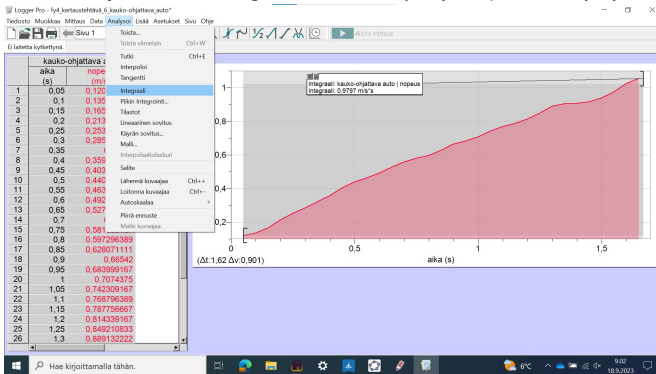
Logger Pro - fy4_kertaustehtävä_6_kauko-ohjattava_auto*

Tiedosto Muokkaa Mittaus Data Analysoi Lisää Asetukset Sivu Ohje

Sivu 1

Aloita mittaus

Ei laitetta kytkettynä

Toista...
Toista viimeisin Ctrl+W
Tutki Ctrl+E
Interpoloi
Tangentti
Integraali
Pilkin Integrointi...
Tilastot
Lineaarinen sovitus
Käyrän sovitus...
Malli...
Interpolaatiolaskuri
Selite
Lähennä kuvaajaa Ctrl++
Loitonna kuvaajaa Ctrl+-
Autoskaalaa
Piirrä ennuste
Mallin kuvaajaa

kauko-ohjattava a

| | aika (s) | nope (m/s) |
|---|---|---|
| 1 | 0,05 | 0,120 |
| 2 | 0,1 | 0,135 |
| 3 | 0,15 | 0,165 |
| 4 | 0,2 | 0,213 |
| 5 | 0,25 | 0,253 |
| 6 | 0,3 | 0,285 |
| 7 | 0,35 | 0 |
| 8 | 0,4 | 0,358 |
| 9 | 0,45 | 0,403 |
| 10 | 0,5 | 0,440 |
| 11 | 0,55 | 0,463 |
| 12 | 0,6 | 0,492 |
| 13 | 0,65 | 0,527 |
| 14 | 0,7 | 0 |
| 15 | 0,75 | 0,581 |
| 16 | 0,8 | 0,597296389 |
| 17 | 0,85 | 0,628071111 |
| 18 | 0,9 | 0,66542 |
| 19 | 0,95 | 0,683999167 |
| 20 | 1 | 0,7074375 |
| 21 | 1,05 | 0,742309167 |
| 22 | 1,1 | 0,768796389 |
| 23 | 1,15 | 0,787756667 |
| 24 | 1,2 | 0,814339167 |
| 25 | 1,25 | 0,849210833 |
| 26 | 1,3 | 0,889132222 |

Integraali: kauko-ohjattava auto | nopeus
Integraali: 0.9797 m/s*s

1
0,8
0,6
0,4
0,2
0
0,5
1
1,5
aika (s)
(Δt:1,62 Δv:0,901)

Hae kirjoittamalla tähän.
6°C
9.02
18.9.2023